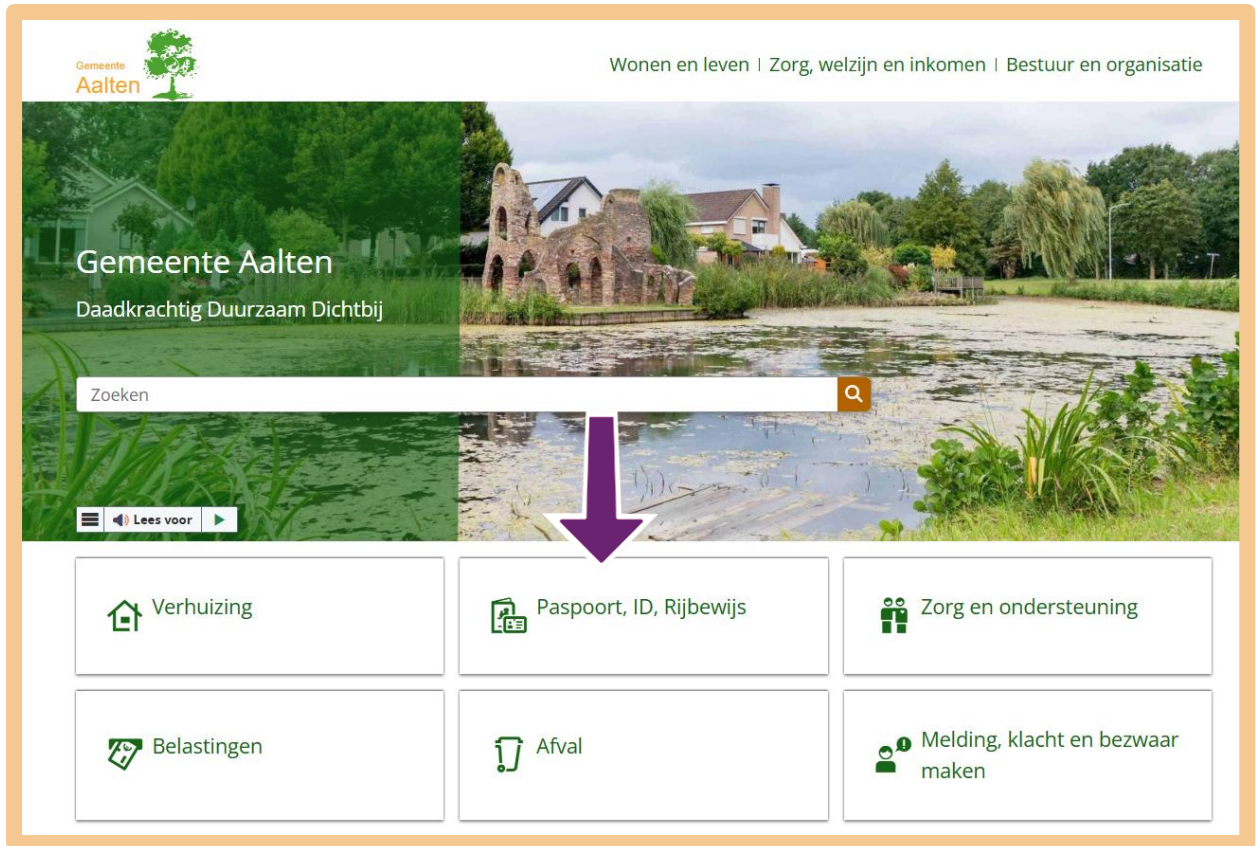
Gemeente
Aalten

Wonen en leven | Zorg, welzijn en inkomen | Bestuur en organisatie

Gemeente Aalten

Daadkrachtig Duurzaam Dichtbij

Zoeken

Lees voor

Verhuizing

Paspoort, ID, Rijbewijs

Zorg en ondersteuning

Belastingen

Afval

Melding, klacht en bezwaar maken